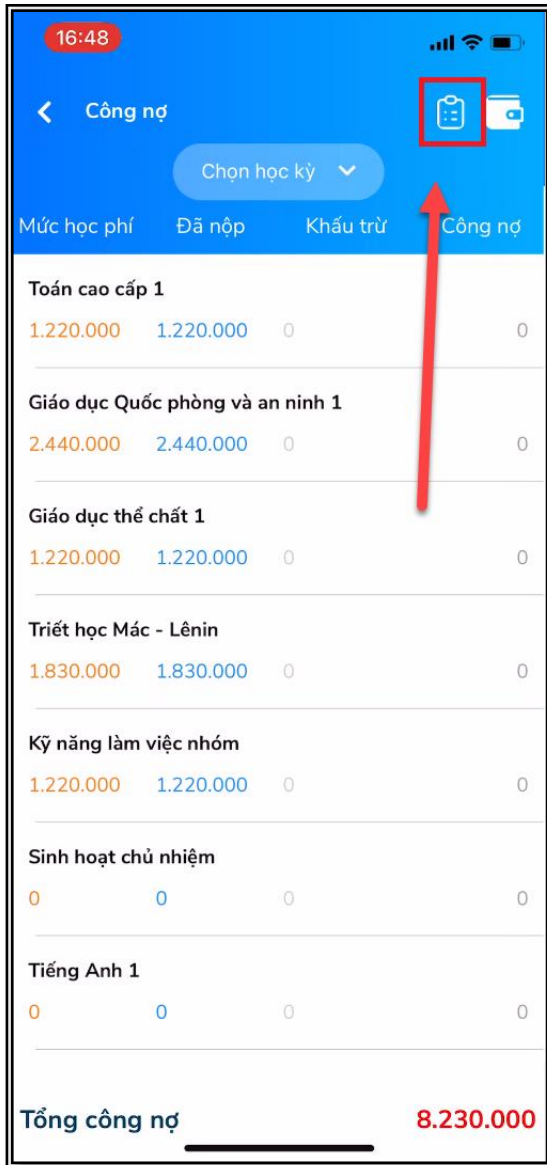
16:48

Công nợ

Chọn học kỳ

Mức học phí Đã nộp Khấu trừ Công nợ

Toán cao cấp 1
1.220.000 1.220.000 0 0

Giáo dục Quốc phòng và an ninh 1
2.440.000 2.440.000 0 0

Giáo dục thể chất 1
1.220.000 1.220.000 0 0

Triết học Mác - Lênin
1.830.000 1.830.000 0 0

Kỹ năng làm việc nhóm
1.220.000 1.220.000 0 0

Sinh hoạt chủ nhiệm
0 0 0 0

Tiếng Anh 1
0 0 0 0

Tổng công nợ 8.230.000